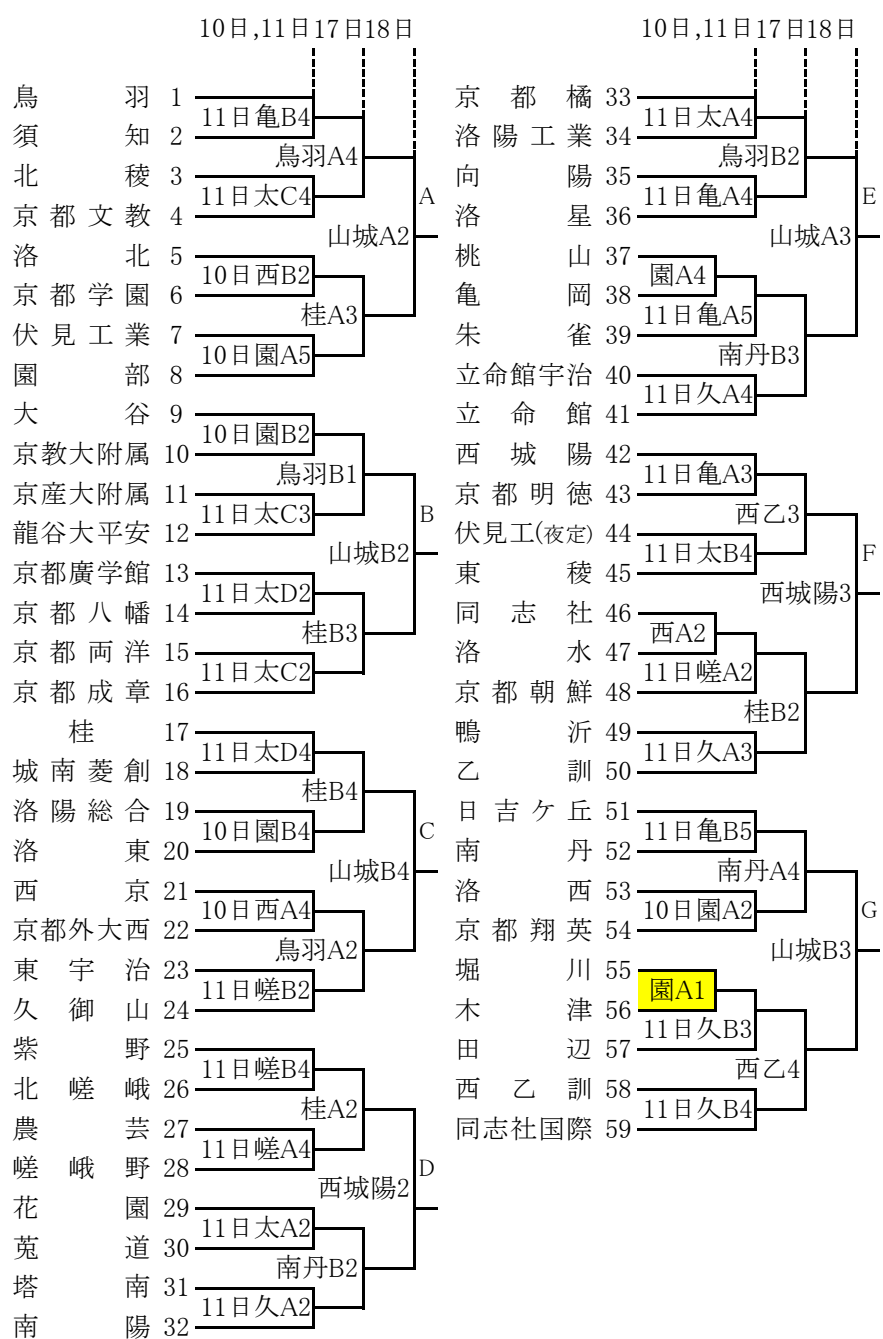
10日,11日17日18日

鳥羽 1
須知 2
北稜 3
京都文教 4
洛北 5
京都学園 6
伏見工業 7
園部 8
大谷 9
京教大附属 10
京産大附属 11
龍谷大平安 12
京都廣学館 13
京都八幡 14
京都両洋 15
京都成章 16
桂 17
城南菱創 18
洛陽総合 19
洛東 20
西京 21
京都外大西 22
東宇治 23
久御山 24
紫野 25
北嵯峨 26
農芸 27
嵯峨野 28
花園 29
莵道 30
塔南 31
南陽 32

11日亀B4
鳥羽A4
11日太C4
A
山城A2
10日西B2
桂A3
10日園A5
10日園B2
鳥羽B1
11日太C3
B
山城B2
11日太D2
桂B3
11日太C2
11日太D4
桂B4
10日園B4
C
山城B4
10日西A4
鳥羽A2
11日嵯B2
11日嵯B4
桂A2
11日嵯A4
D
西城陽2
11日太A2
南丹B2
11日久A2

10日,11日17日18日

京都橘 33
洛陽工業 34
向陽 35
洛星 36
桃山 37
亀岡 38
朱雀 39
立命館宇治 40
立命館 41
西城陽 42
京都明徳 43
伏見工(夜定) 44
東稜 45
同志社 46
洛水 47
京都朝鮮 48
鴨沂 49
乙訓 50
日吉ケ丘 51
南丹 52
洛西 53
京都翔英 54
堀川 55
木津 56
田辺 57
西乙訓 58
同志社国際 59

11日太A4
鳥羽B2
11日亀A4
E
山城A3
園A4
11日亀A5
南丹B3
11日久A4
11日亀A3
西乙3
11日太B4
F
西城陽3
西A2
11日嵯A2
桂B2
11日久A3
11日亀B5
南丹A4
10日園A2
G
山城B3
園A1
11日久B3
西乙4
11日久B4